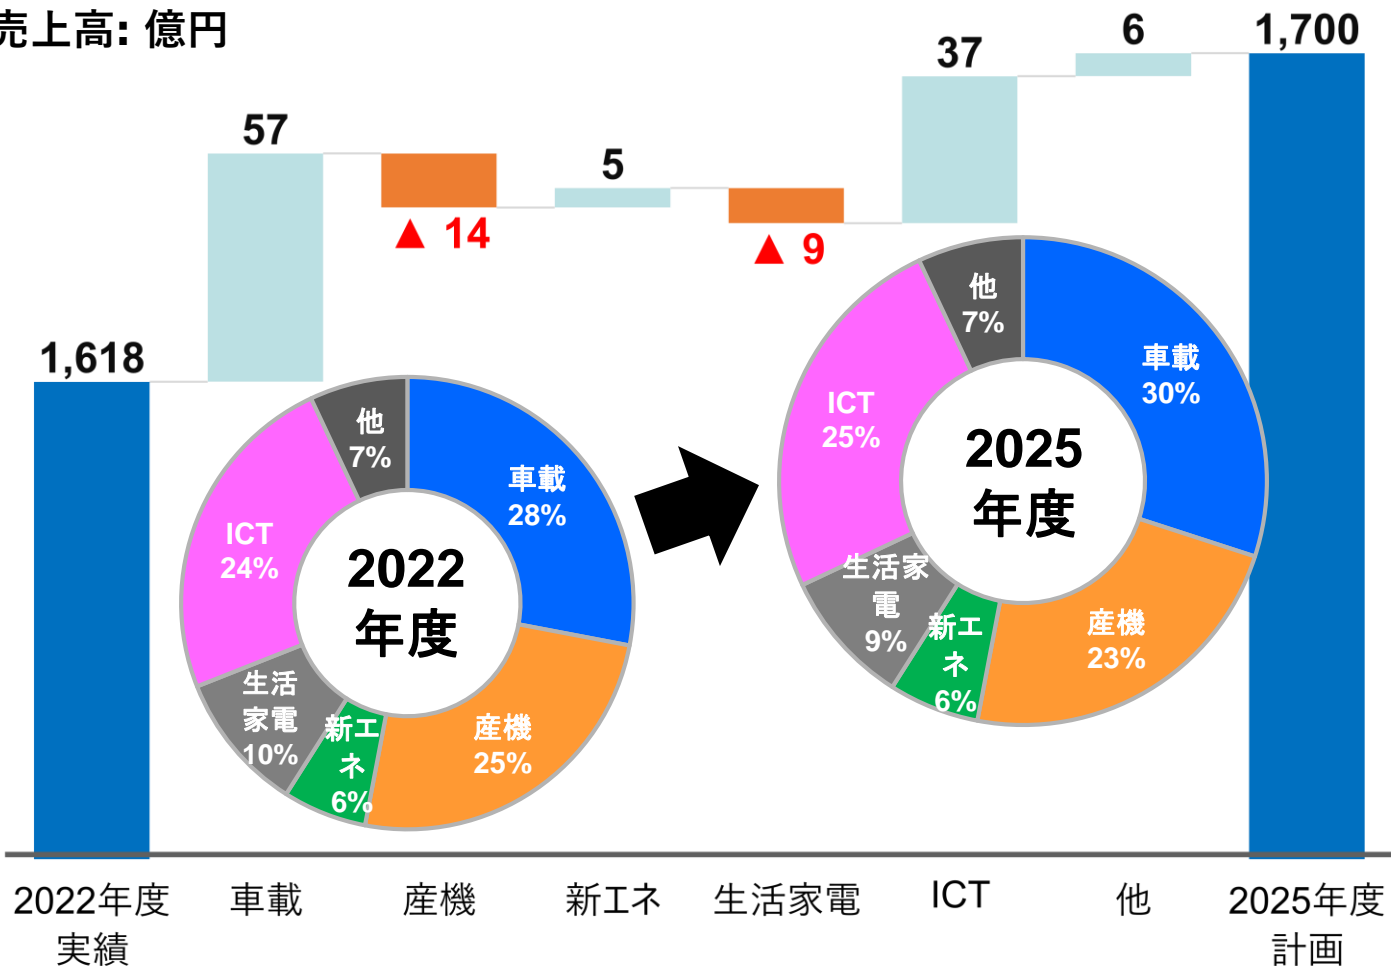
売上高: 億円

57

37

6

1,700

5

▲ 14

▲ 9

1,618

他
7%

車載
28%

ICT
24%

2022
年度

生活
家電
10%

新エ
ネ
6%

産機
25%

他
7%

車載
30%

ICT
25%

2025
年度

生活家
電
9%

新エ
ネ
6%

産機
23%

2022年度
実績

車載

産機

新エネ

生活家電

ICT

他

2025年度
計画